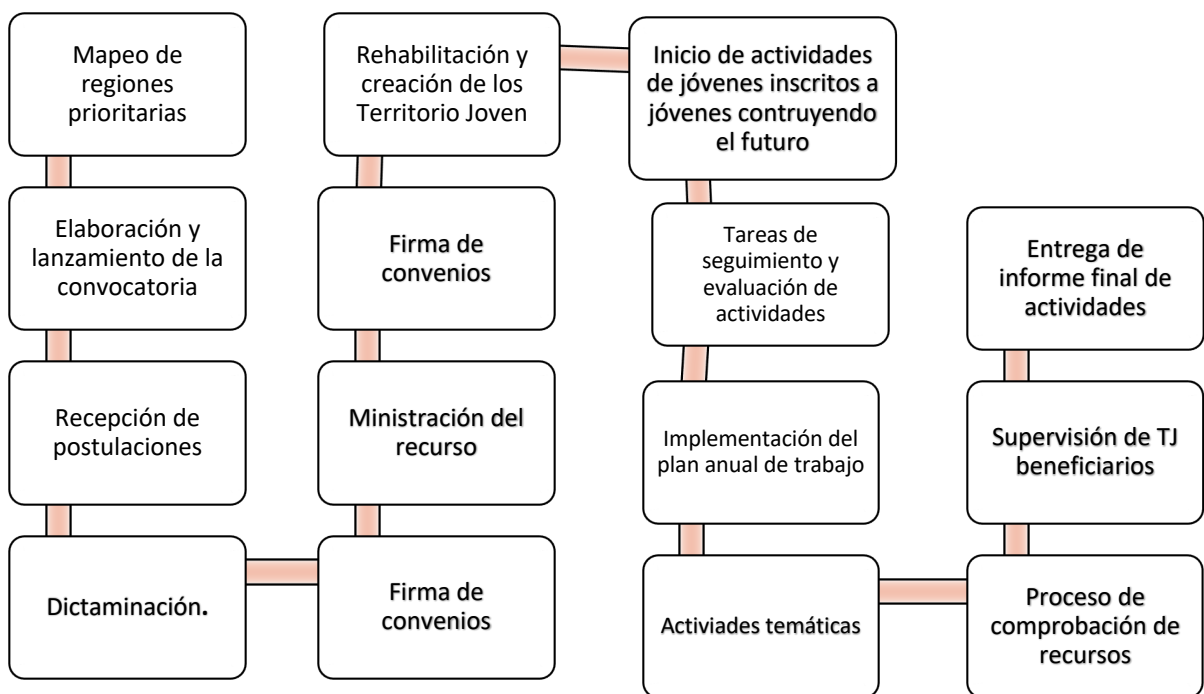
Mapeo de regiones prioritarias

Elaboración y lanzamiento de la convocatoria

Recepción de postulaciones

Dictaminación.

Firma de convenios

Ministración del recurso

Firma de convenios

Rehabilitación y creación de los Territorio Joven

Inicio de actividades de jóvenes inscritos a jóvenes contruyendo el futuro

Tareas de seguimiento y evaluación de actividades

Implementación del plan anual de trabajo

Actiivades temáticas

Proceso de comprobación de recursos

Supervisión de TJ beneficiarios

Entrega de informe final de actividades